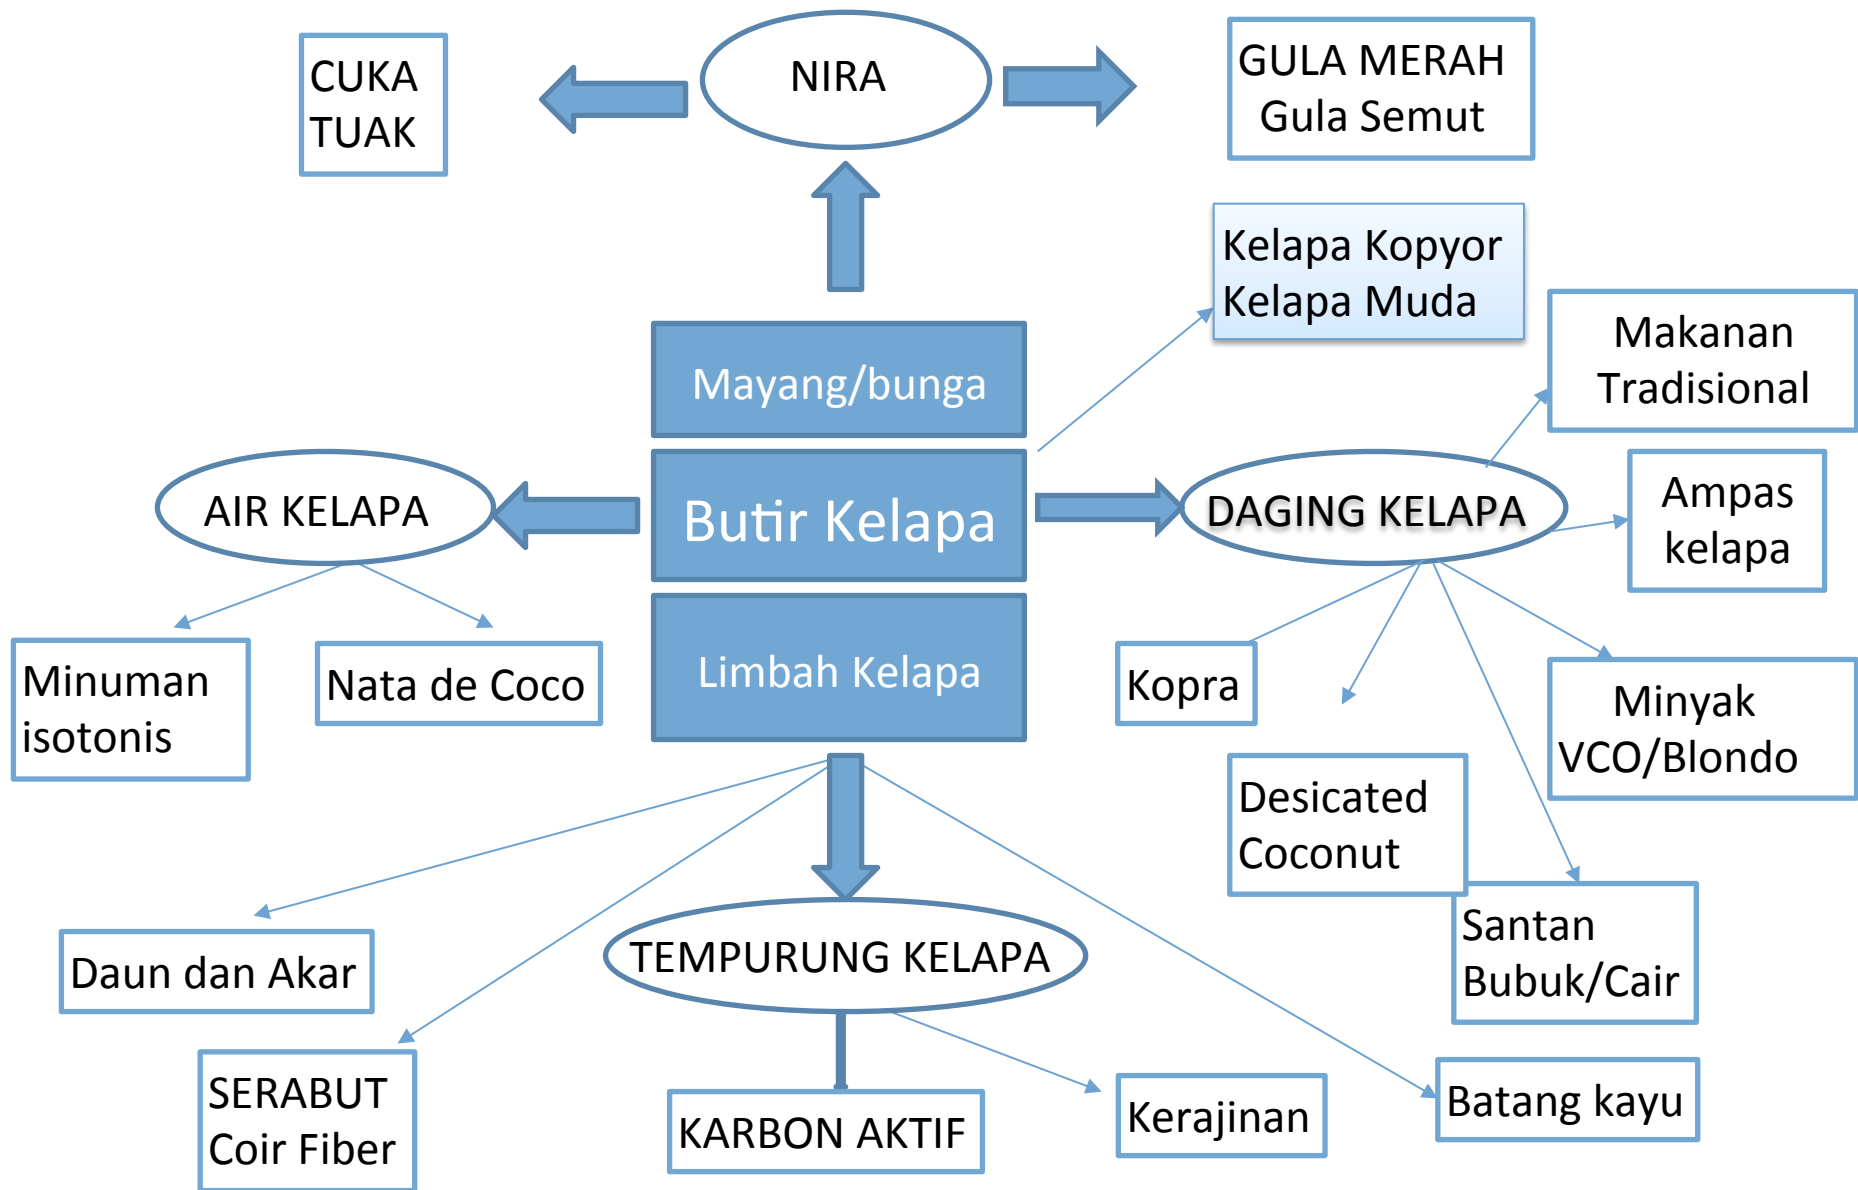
CUKA
TUAK

NIRA

GULA MERAH
Gula Semut

Kelapa Kopyor
Kelapa Muda

Makanan
Tradisional

Mayang/bunga

AIR KELAPA

Butir Kelapa

DAGING KELAPA

Ampas
kelapa

Minuman
isotonis

Nata de Coco

Limbah Kelapa

Kopra

Minyak
VCO/Blondo

Desicated
Coconut

Santan
Bubuk/Cair

Daun dan Akar

TEMPURUNG KELAPA

SERABUT
Coir Fiber

KARBON AKTIF

Kerajinan

Batang kayu